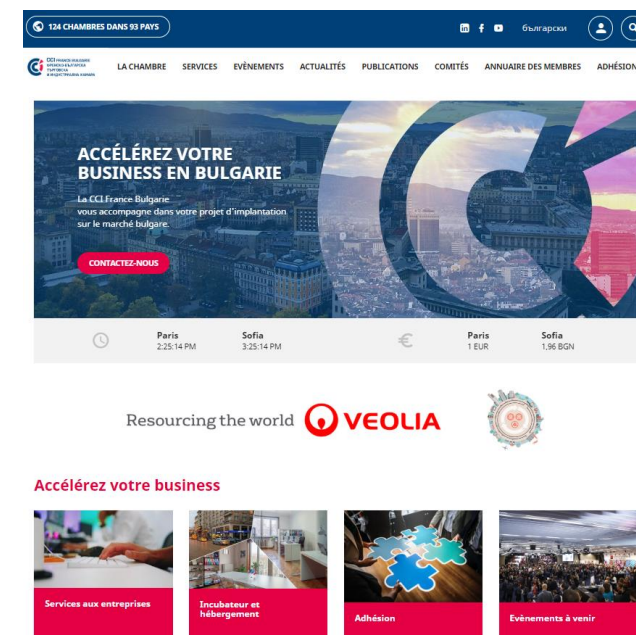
124 CHAMBRES DANS 93 PAYS

in f ▶ български

CCI FRANCE BULGARIE ФРЕНСКО-БЪЛГАРСКА ТЪРГОВСКА И ИНДУСТРИАЛНА КАМАРА

LA CHAMBRE SERVICES ÉVÈNEMENTS ACTUALITÉS PUBLICATIONS COMITÉS ANNUAIRE DES MEMBRES ADHÉSION

ACCÉLÉREZ VOTRE BUSINESS EN BULGARIE

La CCI France Bulgarie vous accompagne dans votre projet d'implantation sur le marché bulgare.

CONTACTEZ-NOUS

Paris 2:25:14 PM

Sofia 3:25:14 PM

Paris 1 EUR

Sofia 1,96 BGN

Resourcing the world VEOLIA

Accélérez votre business

Services aux entreprises

Incubateur et hébergement

Adhésion

Evènements à venir